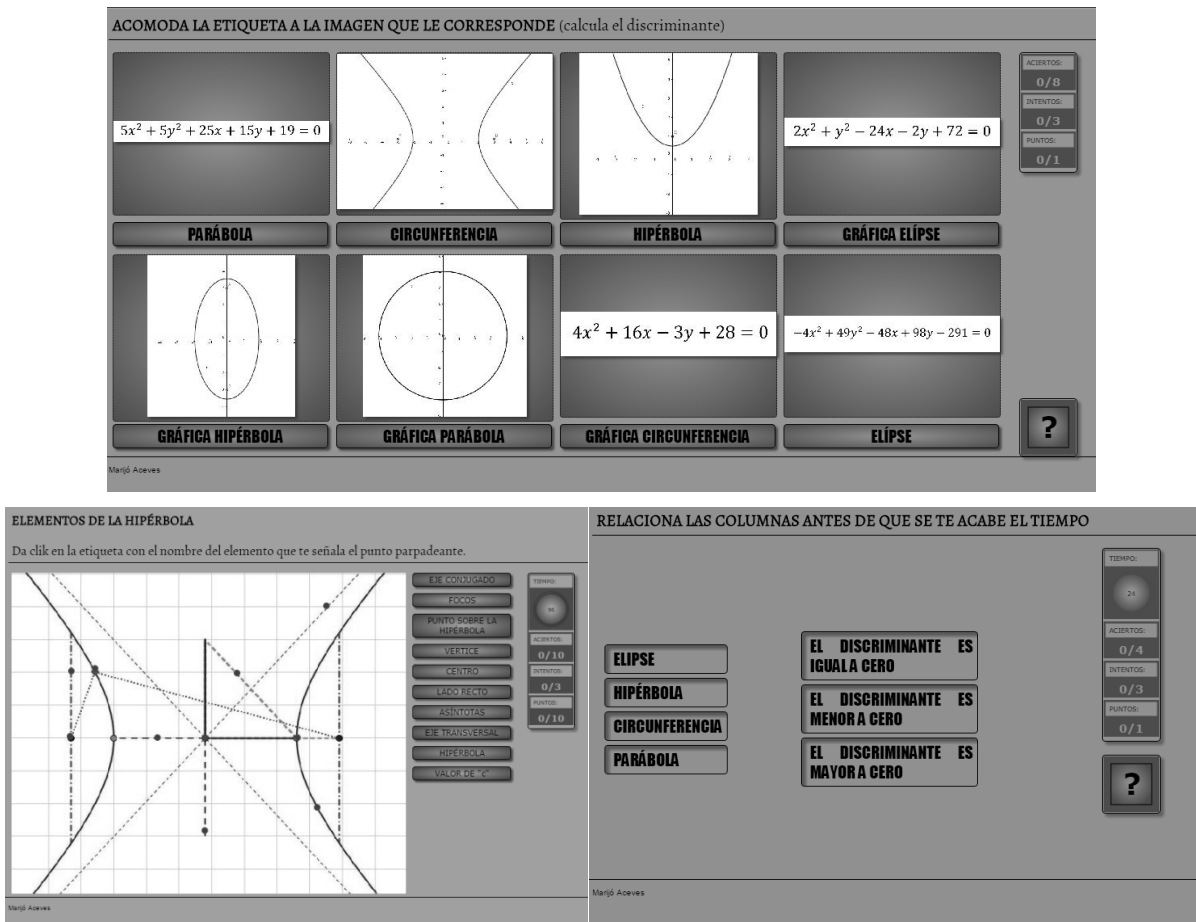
ACOMODA LA ETIQUETA A LA IMAGEN QUE LE CORRESPONDE (calcula el discriminante)

$5x^2 + 5y^2 + 25x + 15y + 19 = 0$

$2x^2 + y^2 - 24x - 2y + 72 = 0$

ACIERTOS:
0/8
INTENTOS:
0/3
PUNTOS:
0/1

PARÁBOLA | CIRCUNFERENCIA | HIPÉRBOLA | GRÁFICA ELÍPSE

$4x^2 + 16x - 3y + 28 = 0$

$-4x^2 + 49y^2 - 48x + 98y - 291 = 0$

GRÁFICA HIPÉRBOLA | GRÁFICA PARÁBOLA | GRÁFICA CIRCUNFERENCIA | ELÍPSE

?

Marijó Aceves

ELEMENTOS DE LA HIPÉRBOLA

Da clik en la etiqueta con el nombre del elemento que te señala el punto parpadeante.

EJE CONJUGADO
FOCOS
PUNTO SOBRE LA HIPÉRBOLA
VERTICE
CENTRO
LADO RECTO
ASÍNTOTAS
EJE TRANSVERSAL
HIPÉRBOLA
VALOR DE "C"

TIEMPO:
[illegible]
ACIERTOS:
0/10
INTENTOS:
0/3
PUNTOS:
0/10

Marijó Aceves

RELACIONA LAS COLUMNAS ANTES DE QUE SE TE ACABE EL TIEMPO

ELIPSE
HIPÉRBOLA
CIRCUNFERENCIA
PARÁBOLA

EL DISCRIMINANTE ES IGUAL A CERO
EL DISCRIMINANTE ES MENOR A CERO
EL DISCRIMINANTE ES MAYOR A CERO

TIEMPO:
24
ACIERTOS:
0/4
INTENTOS:
0/3
PUNTOS:
0/1

?

Marijó Aceves